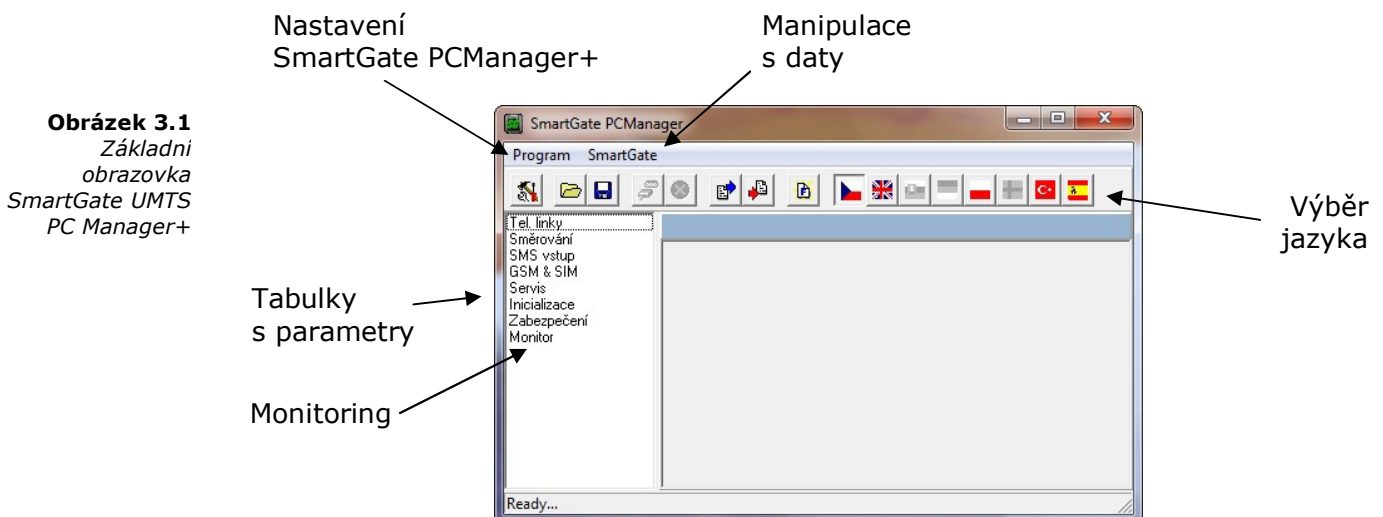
Nastavení
SmartGate PCManager+

Manipulace
s daty

**Obrázek 3.1**
*Základni obrazovka SmartGate UMTS PC Manager+*

SmartGate PCManager

Program SmartGate

Tel. linky
Směrování
SMS vstup
GSM & SIM
Servis
Inicializace
Zabezpečení
Monitor

Výběr
jazyka

Tabulky
s parametry

Monitoring

Ready...